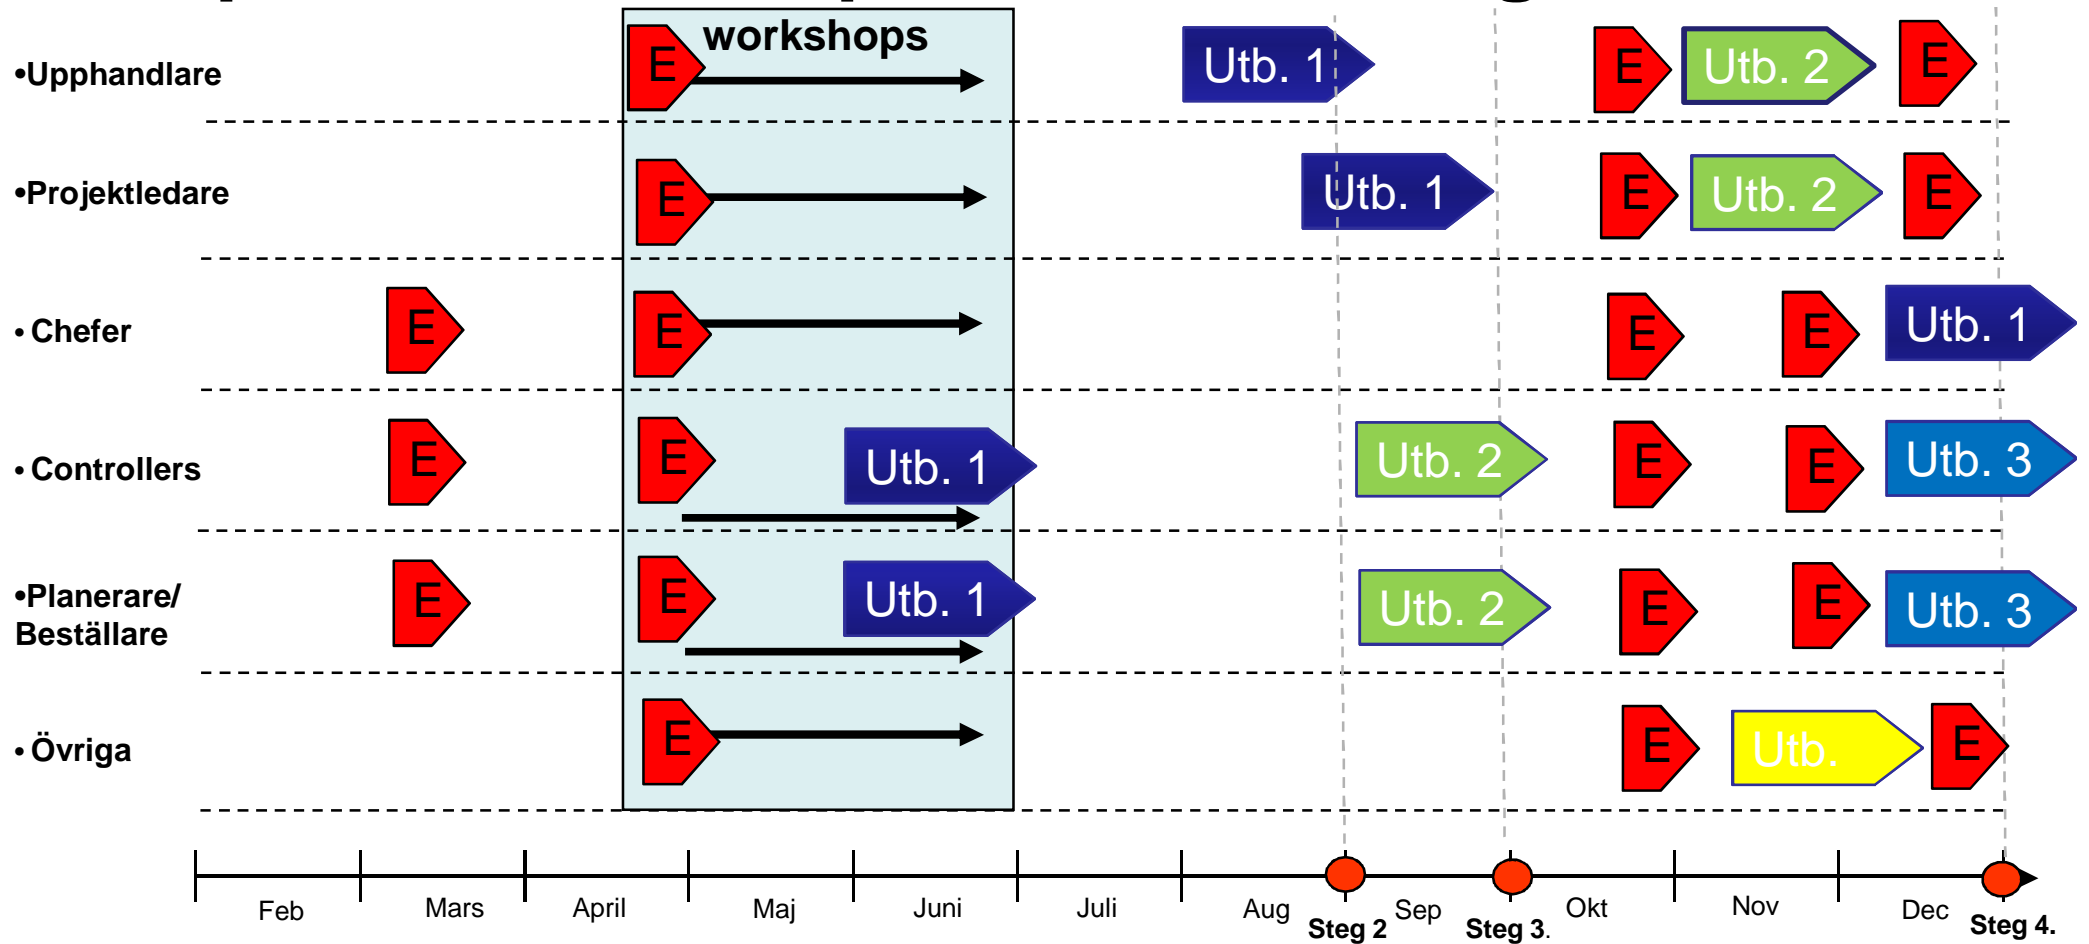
workshops

•Upphandlare
E
Utb. 1
E
Utb. 2
E

•Projektledare
E
Utb. 1
E
Utb. 2
E

• Chefer
E
E
E
E
Utb. 1

• Controllers
E
E
Utb. 1
Utb. 2
E
E
Utb. 3

•Planerare/ Beställare
E
E
Utb. 1
Utb. 2
E
E
Utb. 3

• Övriga
E
E
Utb.
E

Feb
Mars
April
Maj
Juni
Juli
Aug
Steg 2
Sep
Steg 3.
Okt
Nov
Dec
Steg 4.